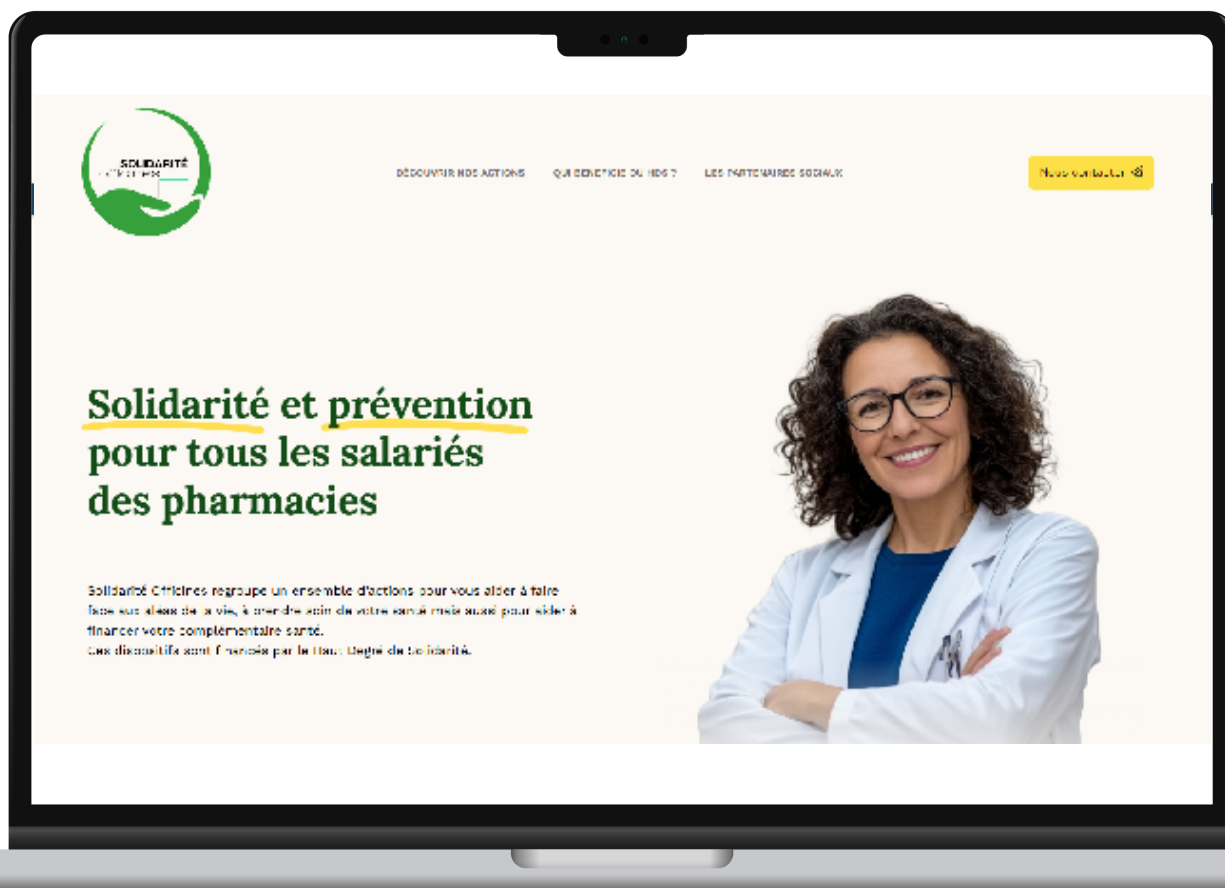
SOLIDARITÉ OFFICINES

DÉCOUVRIR NOS ACTIONS QUI BÉNÉFICIE DU HDS ? LES PARTENAIRES SOCIAUX

Nous contacter

Solidarité et prévention pour tous les salariés des pharmacies

Solidarité Officines regroupe un ensemble d'actions pour vous aider à faire face aux aléas de la vie, à prendre soin de votre santé mais aussi pour aider à financer votre complémentaire santé.
Ces dispositifs sont financés par le Haut Degré de Solidarité.